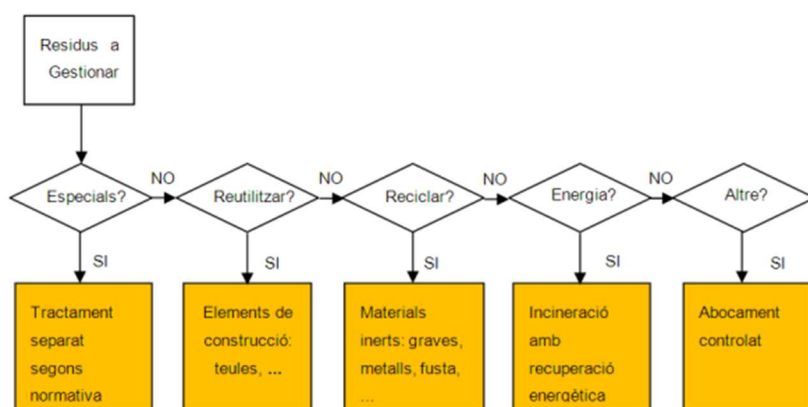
Residus a Gestionar

Especials?
NO
Reutilitzar?
NO
Reciclar?
NO
Energia?
NO
Altre?

SI
SI
SI
SI
SI

Tractament separat segons normativa

Elements de construcció: teules, ...

Materials inerts: graves, metalls, fusta, ...

Incineració amb recuperació energètica

Abocament controlat